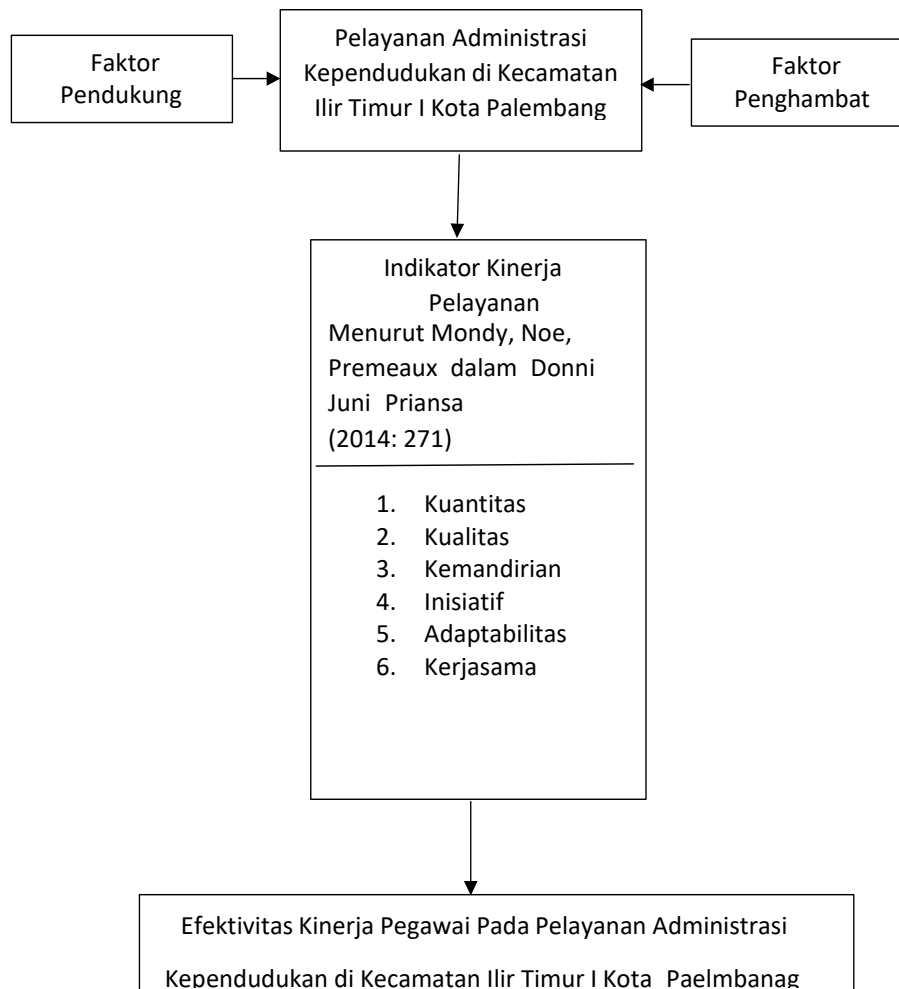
Faktor Pendukung

Pelayanan Administrasi Kependudukan di Kecamatan Ilir Timur I Kota Palembang

Faktor Penghambat

Indikator Kinerja Pelayanan
Menurut Mondy, Noe, Premeaux dalam Donni Juni Priansa (2014: 271)

1. Kuantitas
2. Kualitas
3. Kemandirian
4. Inisiatif
5. Adaptabilitas
6. Kerjasama

Efektivitas Kinerja Pegawai Pada Pelayanan Administrasi Kependudukan di Kecamatan Ilir Timur I Kota Paelmbanag